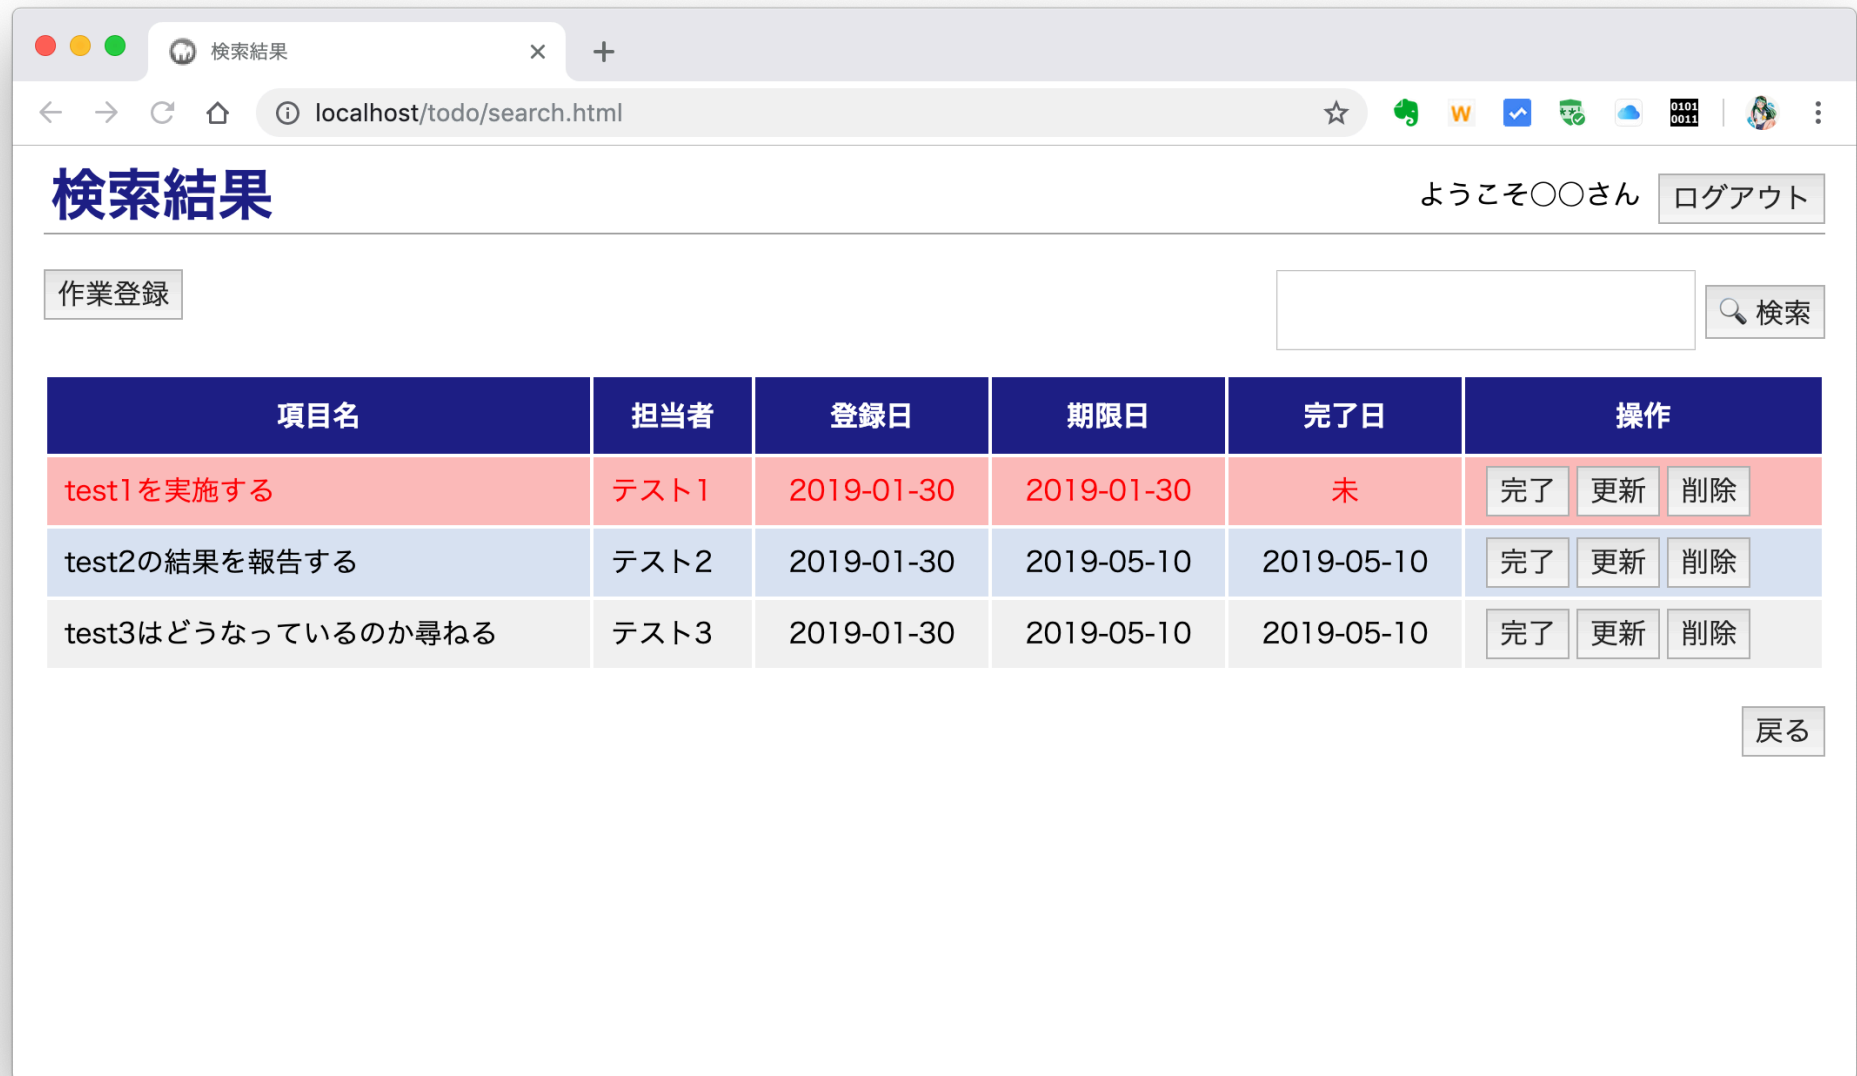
検索結果 ×
+
localhost/todo/search.html
0101 0011

# 検索結果

ようこそ〇〇さん ログアウト

作業登録

検索

| 項目名 | 担当者 | 登録日 | 期限日 | 完了日 | 操作 |
|---|---|---|---|---|---|
| test1を実施する | テスト1 | 2019-01-30 | 2019-01-30 | 未 | 完了 更新 削除 |
| test2の結果を報告する | テスト2 | 2019-01-30 | 2019-05-10 | 2019-05-10 | 完了 更新 削除 |
| test3はどうなっているのか尋ねる | テスト3 | 2019-01-30 | 2019-05-10 | 2019-05-10 | 完了 更新 削除 |

戻る